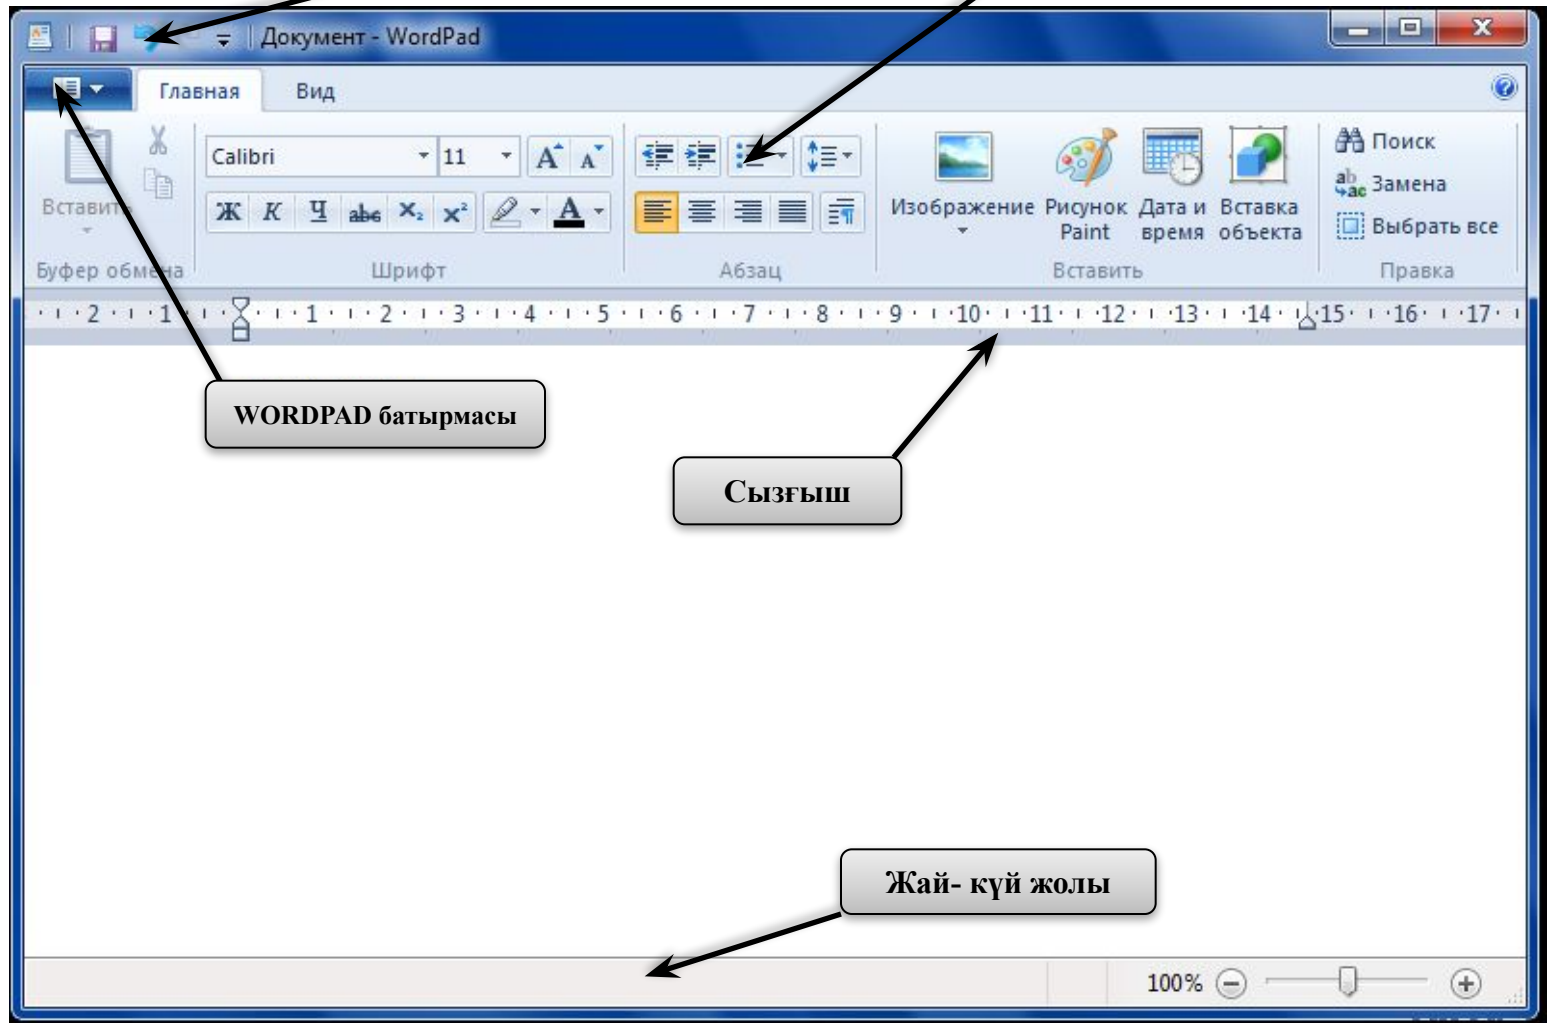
Документ - WordPad

Главная
Вид

Вставить
Буфер обмена

Calibri
11
Ж К Ч abc $X_2$ $X^2$
Шрифт

Абзац

Изображение
Рисунок Paint
Дата и время
Вставка объекта
Вставить

Поиск
Замена
Выбрать все
Правка

· 2 · 1 · 1 · 1 · 2 · 3 · 4 · 5 · 6 · 7 · 8 · 9 · 10 · 11 · 12 · 13 · 14 · 15 · 16 · 17 ·

WORDPAD батырмасы

Сызғыш

Жай- күй жолы

100%